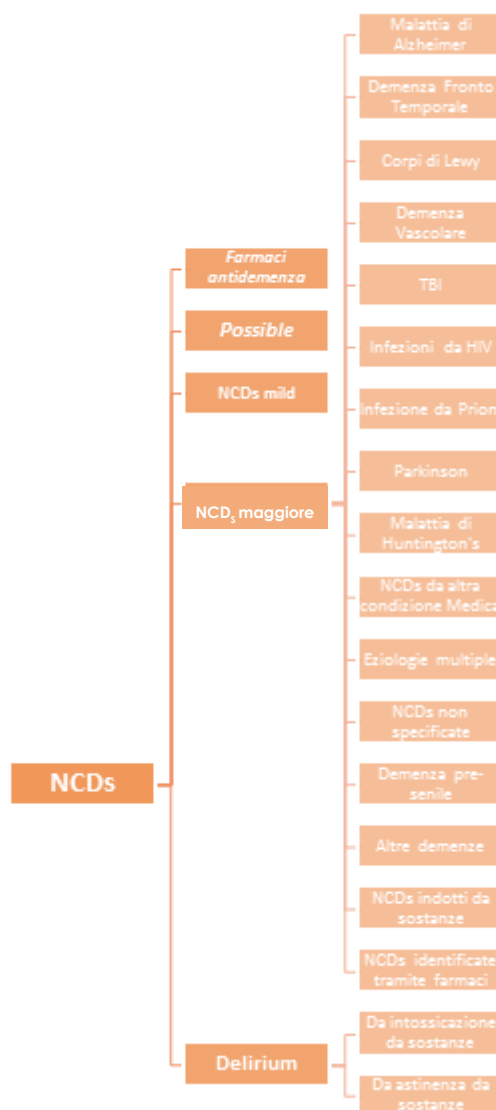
Malattia di Alzheimer

Demenza Fronto Temporale

Corpi di Lewy

Demenza Vascolare

TBI

Infezioni da HIV

Infezione da Prion

Parkinson

Malattia di Huntington's

NCDs da altra condizione Medica

Eziologie multiple

NCDs non specificate

Demenza presenile

Altre demenze

NCDs indotti da sostanze

NCDs identificate tramite farmaci

Farmaci antidemenza

Possible

NCDs mild

NCD$_s$ maggiore

NCDs

Delirium

Da intossicazione da sostanze

Da astinenza da sostanze